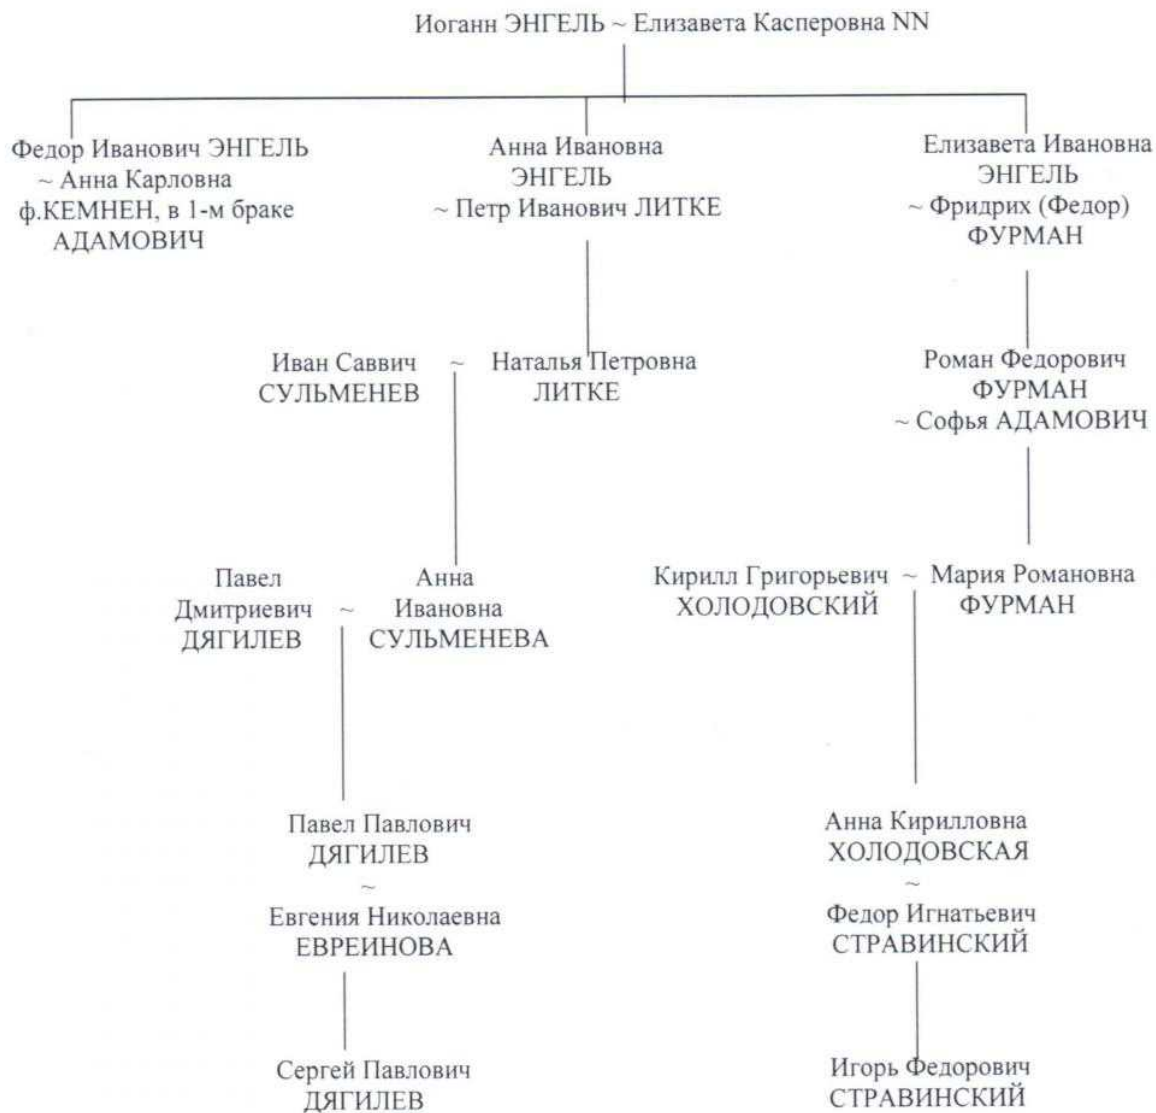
Иоганн ЭНГЕЛЬ ~ Елизавета Касперовна NN

Федор Иванович ЭНГЕЛЬ ~ Анна Карловна ф.КЕМНЕН, в 1-м браке АДАМОВИЧ

Анна Ивановна ЭНГЕЛЬ ~ Петр Иванович ЛИТКЕ

Елизавета Ивановна ЭНГЕЛЬ ~ Фридрих (Федор) ФУРМАН

Иван Саввич СУЛЬМЕНЕВ ~ Наталья Петровна ЛИТКЕ

Роман Федорович ФУРМАН ~ Софья АДАМОВИЧ

Павел Дмитриевич ДЯГИЛЕВ ~ Анна Ивановна СУЛЬМЕНЕВА

Кирилл Григорьевич ХОЛОДОВСКИЙ ~ Мария Романовна ФУРМАН

Павел Павлович ДЯГИЛЕВ ~ Евгения Николаевна ЕВРЕИНОВА

Анна Кирилловна ХОЛОДОВСКАЯ ~ Федор Игнатьевич СТРАВИНСКИЙ

Сергей Павлович ДЯГИЛЕВ

Игорь Федорович СТРАВИНСКИЙ